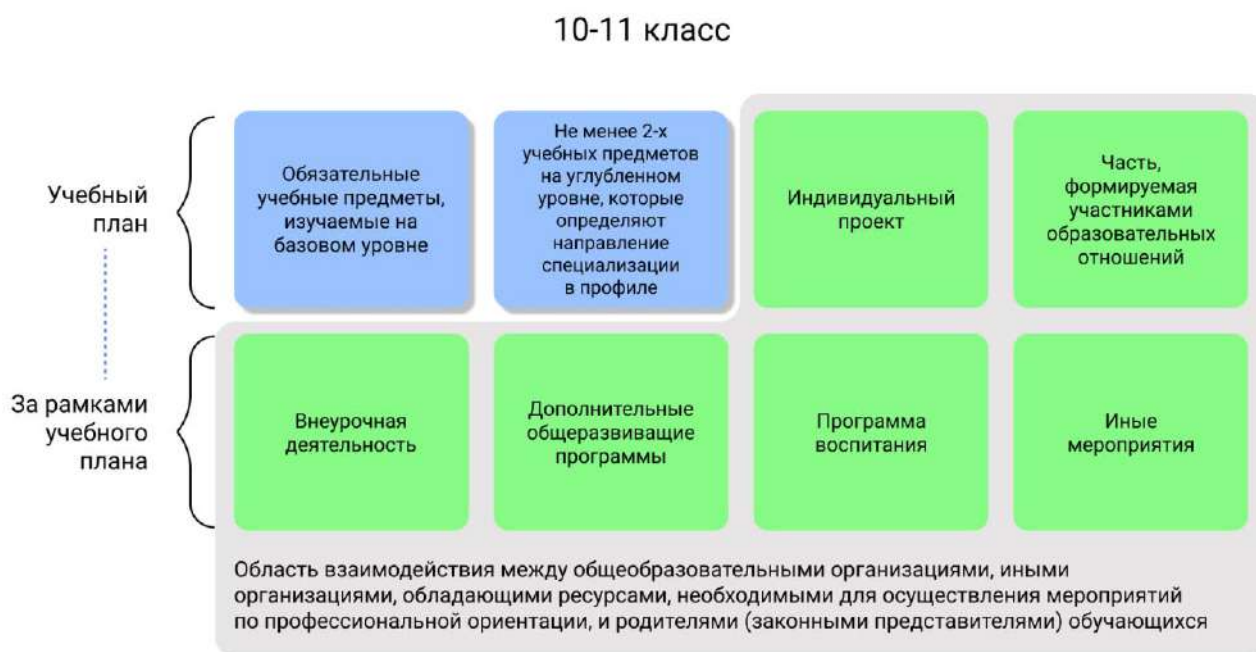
10-11 класс

Учебный план

Обязательные учебные предметы, изучаемые на базовом уровне

Не менее 2-х учебных предметов на углубленном уровне, которые определяют направление специализации в профиле

Индивидуальный проект

Часть, формируемая участниками образовательных отношений

За рамками учебного плана

Внеурочная деятельность

Дополнительные общеразвивающие программы

Программа воспитания

Иные мероприятия

Область взаимодействия между общеобразовательными организациями, иными организациями, обладающими ресурсами, необходимыми для осуществления мероприятий по профессиональной ориентации, и родителями (законными представителями) обучающихся